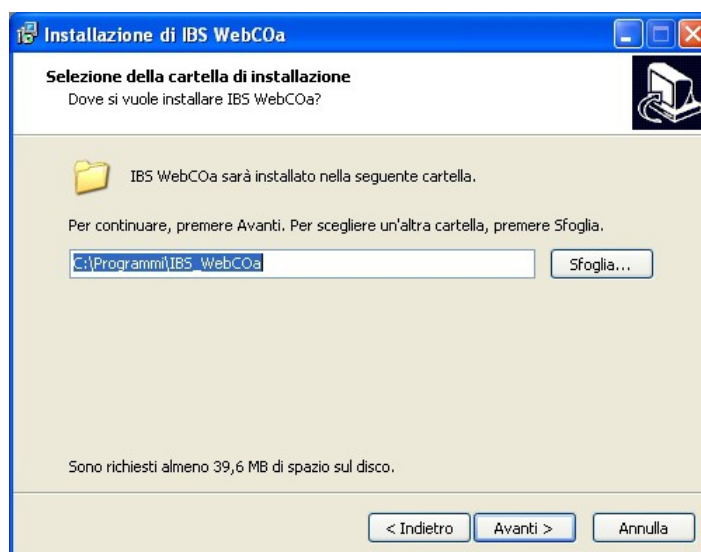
Installazione di IBS WebCOa

Selezione della cartella di installazione
Dove si vuole installare IBS WebCOa?

IBS WebCOa sarà installato nella seguente cartella.

Per continuare, premere Avanti. Per scegliere un'altra cartella, premere Sfoglia.

C:\Programmi\IBS_WebCOa

Sfoglia...

Sono richiesti almeno 39,6 MB di spazio sul disco.

< Indietro
Avanti >
Annulla